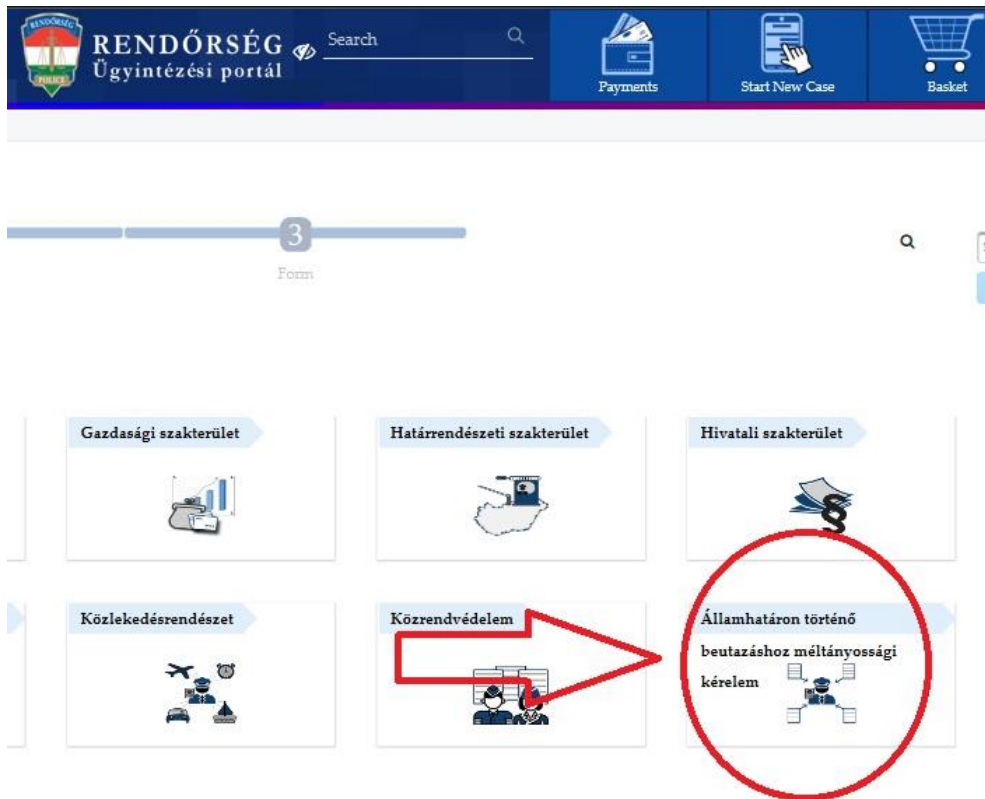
RENDŐRSÉG POLICE
RENDŐRSÉG
Ügyintézési portál

Search

Payments

Start New Case

Basket

3
Form

Gazdasági szakterület

Határrendészeti szakterület

Hivatali szakterület

§

Közlekedésrendészet

Közrendvédelem

Államhatáron történő beutazáshoz méltányossági kérelem